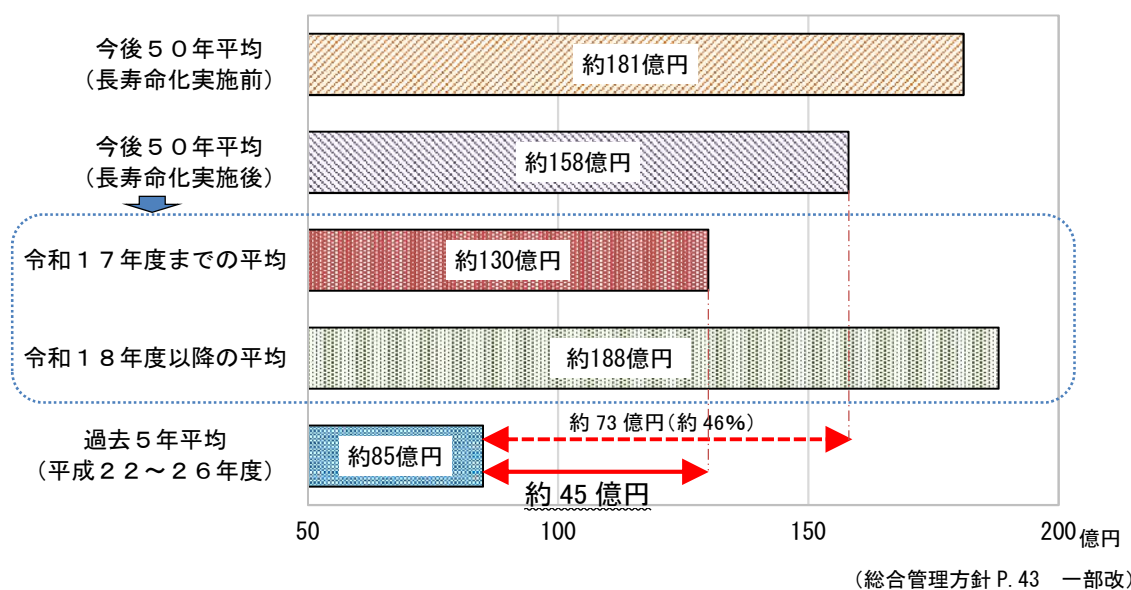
今後５０年平均
（長寿命化実施前）

約181億円

今後５０年平均
（長寿命化実施後）

約158億円

令和１７年度までの平均

約130億円

令和１８年度以降の平均

約188億円

約 73 億円（約 46%）

過去５年平均
（平成２２～２６年度）

約85億円

約 45 億円

50
100
150
200 億円

（総合管理方針 P. 43　一部改）